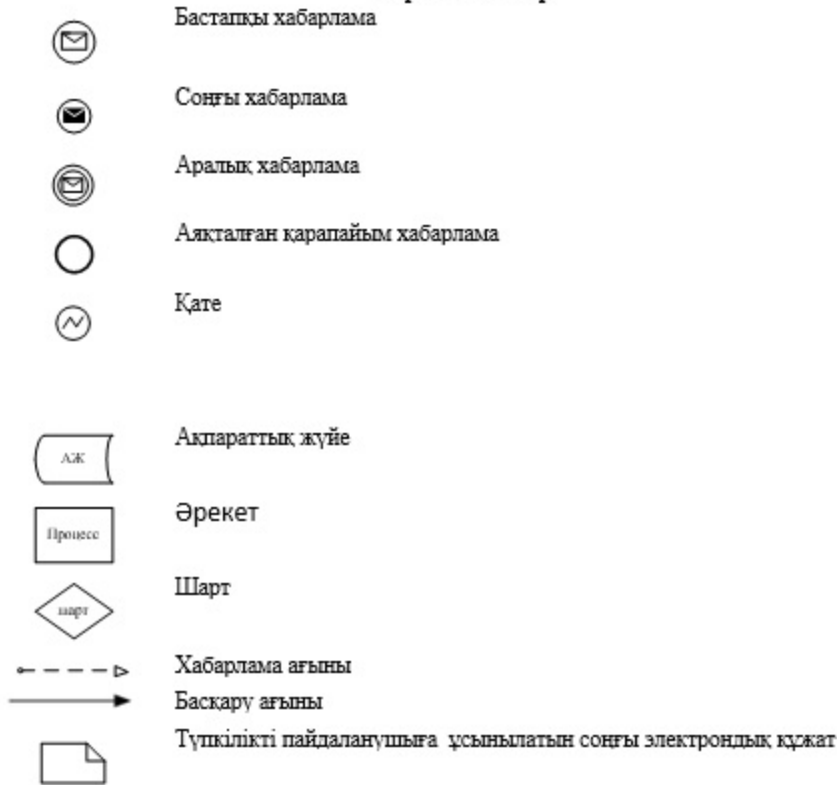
Бастапқы хабарлама

Соңғы хабарлама

Аралық хабарлама

Аяқталған қарапайым хабарлама

Қате

АЖ

Ақпараттық жүйе

Процесс

Әрекет

шарт

Шарт

Хабарлама ағыны

Басқару ағыны

Түпкілікті пайдаланушыға ұсынылатын соңғы электрондық құжат